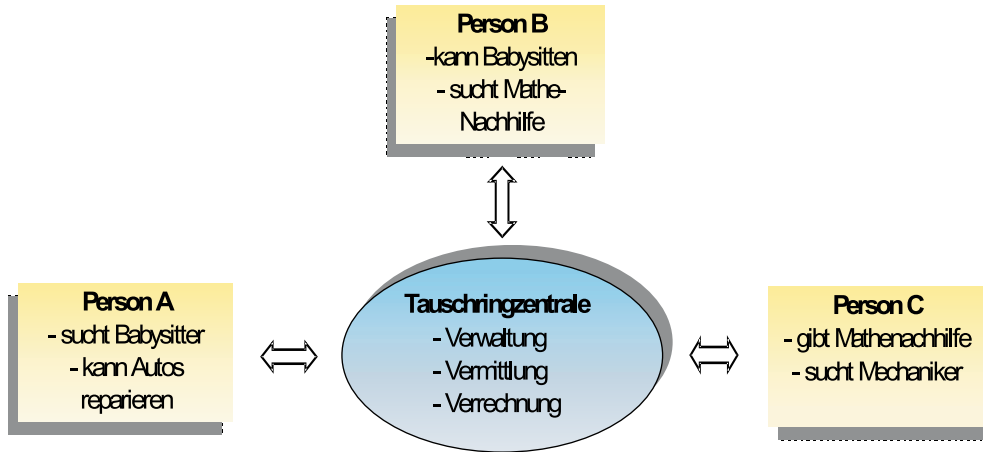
Person B
-kann Babysitten
- sucht Mathe-Nachhilfe

Person A
- sucht Babysitter
- kann Autos reparieren

Tauschringzentrale
- Verwaltung
- Vermittlung
- Verrechnung

Person C
- gibt Mathenachhilfe
- sucht Mechaniker